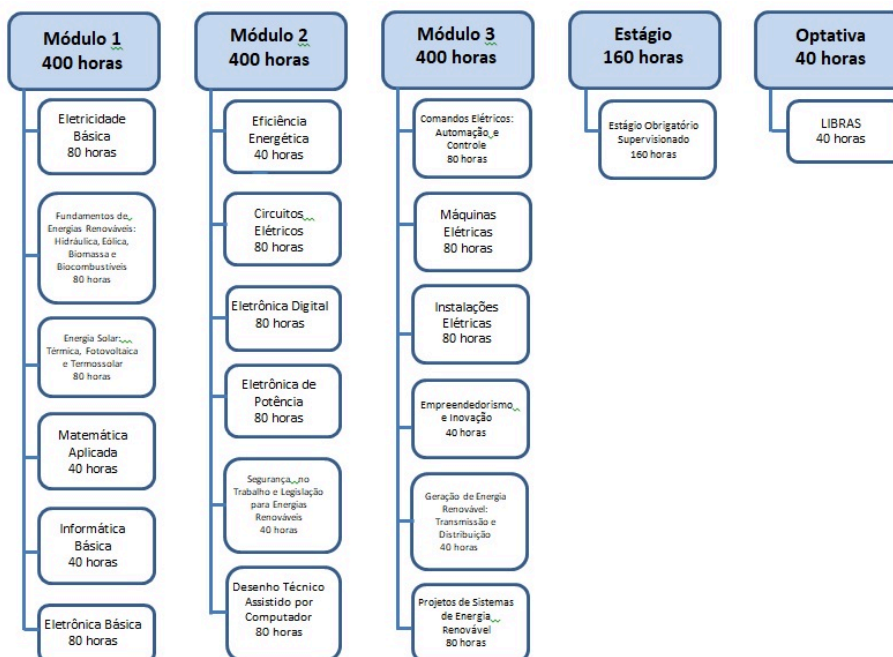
Módulo 1
400 horas

Eletricidade Básica
80 horas

Fundamentos de Energias Renováveis: Hidráulica, Eólica, Biomassa e Biocombustíveis
80 horas

Energia Solar: Térmica, Fotovoltaica e Termossolar
80 horas

Matemática Aplicada
40 horas

Informática Básica
40 horas

Eletrônica Básica
80 horas

Módulo 2
400 horas

Eficiência Energética
40 horas

Circuitos Elétricos
80 horas

Eletrônica Digital
80 horas

Eletrônica de Potência
80 horas

Segurança no Trabalho e Legislação para Energias Renováveis
40 horas

Desenho Técnico Assistido por Computador
80 horas

Módulo 3
400 horas

Comandos Elétricos: Automação e Controle
80 horas

Máquinas Elétricas
80 horas

Instalações Elétricas
80 horas

Empreendedorismo e Inovação
40 horas

Geração de Energia Renovável: Transmissão e Distribuição
40 horas

Projetos de Sistemas de Energia Renovável
80 horas

Estágio
160 horas

Estágio Obrigatório Supervisionado
160 horas

Optativa
40 horas

LIBRAS
40 horas